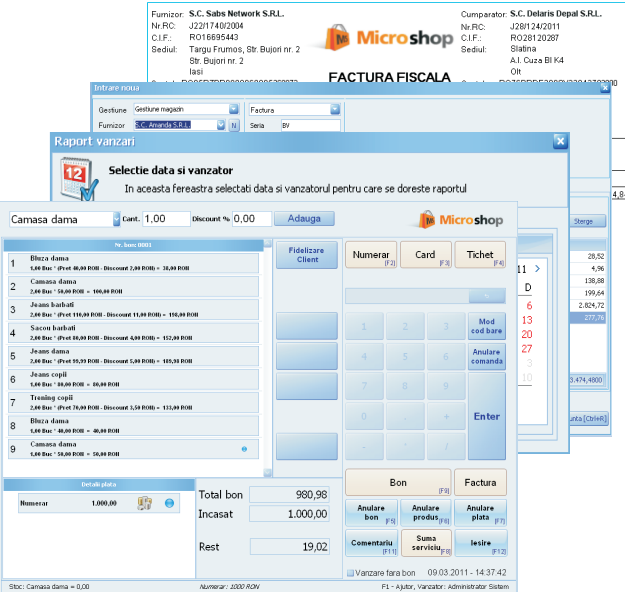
Furnizor: S.C. Sabs Network S.R.L.
Nr.RC: J22/1740/2004
C.I.F.: RO16695443
Sediul: Targu Frumos, Str. Bujori nr. 2
Str. Bujori nr. 2
Iasi

Microshop

FACTURA FISCALA

Cumparator: S.C. Delaris Depal S.R.L.
Nr.RC: J28/124/2011
C.I.F.: RO28120287
Sediul: Slatina
A.I. Cuza Bl K4
Olt

Intrare noua
Gestiune: Gestiune magazin
Furnizor: S.C. Amanda S.R.L.
Factura
Seria: BV

Raport vanzari
Selectie data si vanzator
In aceasta fereastra selectati data si vanzatorul pentru care se doreste raportul

Sterge
28,52
4,96
138,88
199,64
2.824,72
277,76
3.474,4800
11
D
6
13
20
27
3
10
unta [Ctrl+R]

Camasa dama | Cant. 1,00 | Discount % 0,00 | Adauga

Microshop

Nr. bon: 0001

1 Bluza dama
1,00 Buc * (Pret 40,00 RON - Discount 2,00 RON) = 38,00 RON
2 Camasa dama
1,00 Buc * 50,00 RON = 50,00 RON
3 Jeans barbati
2,00 Buc * 50,00 RON = 100,00 RON
4 Jeans barbati
2,00 Buc * (Pret 110,00 RON - Discount 11,00 RON) = 198,00 RON
4 Sacou barbati
2,00 Buc * (Pret 80,00 RON - Discount 4,00 RON) = 152,00 RON
5 Jeans dama
2,00 Buc * (Pret 99,99 RON - Discount 5,00 RON) = 189,98 RON
6 Jeans copii
1,00 Buc * 80,00 RON = 80,00 RON
7 Trening copii
2,00 Buc * (Pret 70,00 RON - Discount 3,50 RON) = 133,00 RON
8 Bluza dama
1,00 Buc * 40,00 RON = 40,00 RON
9 Camasa dama
1,00 Buc * 50,00 RON = 50,00 RON

Fidelizare Client

Numerar [F2] | Card [F3] | Tichet [F4]

Mod cod bare
Anulare comanda
Enter

Bon [F8] | Factura
Anulare bon [F5] | Anulare produs [F6] | Anulare plata [F7]
Comentariu [F11] | Suma serviciu [F9] | Iesire [F12]

Detalii plata
Numerar 1.000,00

Total bon 980,98
Incasat 1.000,00
Rest 19,02

Vanzare fara bon 09.03.2011 - 14:37:42

Stoc: Camasa dama = 0,00 | Numerar: 1000 RON | F1 - Ajutor, Vanzator: Administrator Sistem